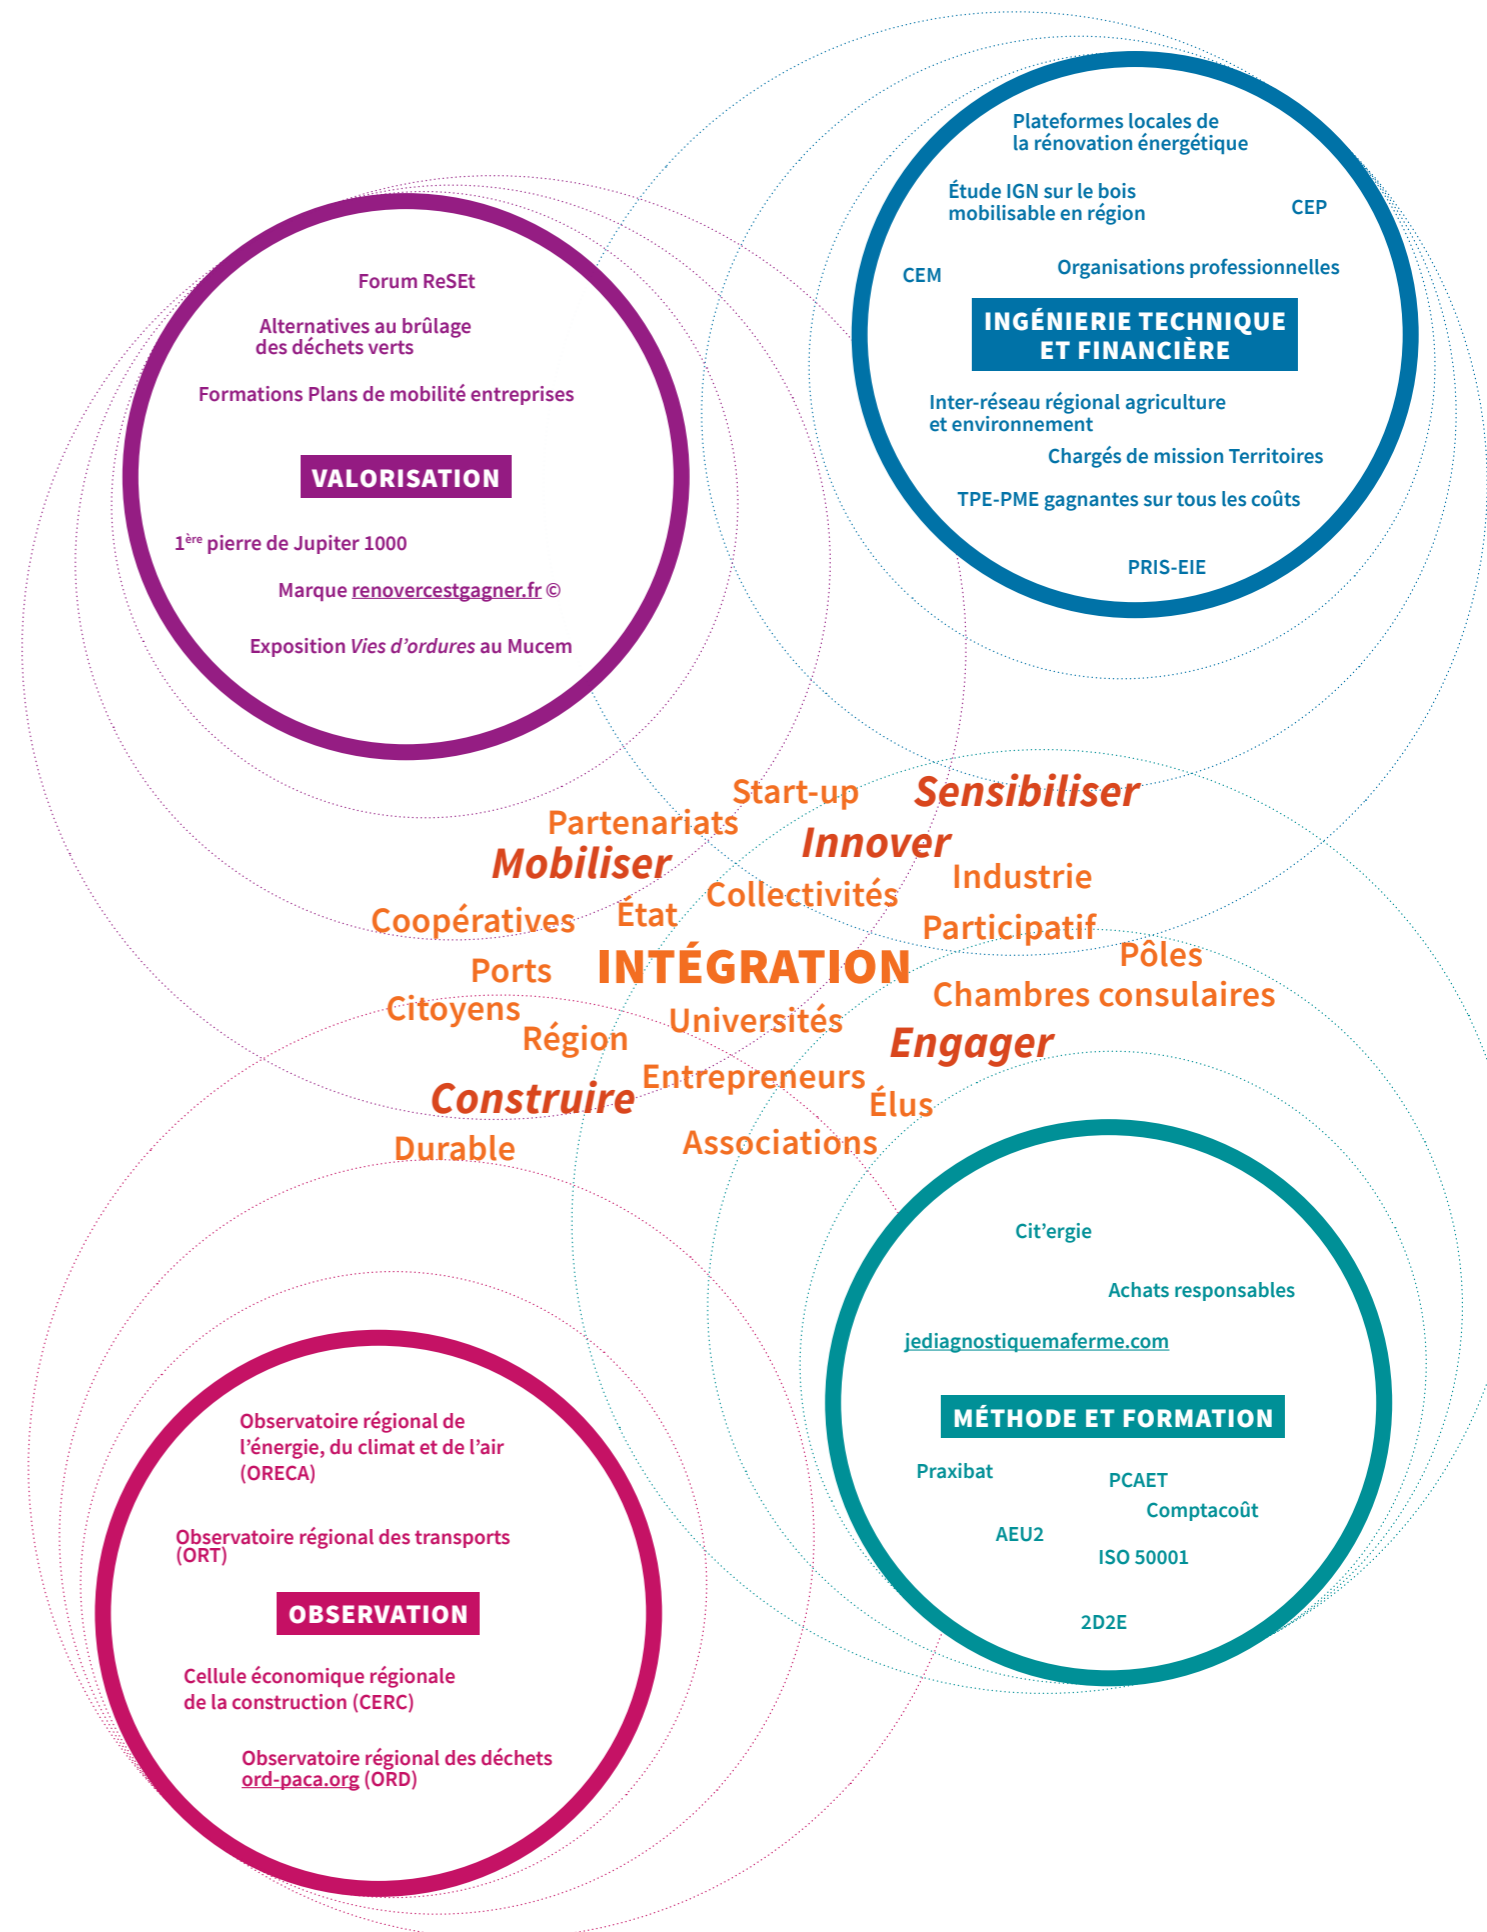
Forum ReSEt

Alternatives au brûlage des déchets verts

Formations Plans de mobilité entreprises

VALORISATION

1$^{ère}$ pierre de Jupiter 1000

Marque renovercestgagner.fr ©

Exposition *Vies d'ordures* au Mucem

Plateformes locales de la rénovation énergétique

Étude IGN sur le bois mobilisable en région

CEP

CEM

Organisations professionnelles

INGÉNIERIE TECHNIQUE ET FINANCIÈRE

Inter-réseau régional agriculture et environnement

Chargés de mission Territoires

TPE-PME gagnantes sur tous les coûts

PRIS-EIE

Start-up
Sensibiliser
Partenariats
Innover
Mobiliser
Industrie
Collectivités
Coopératives
État
Participatif
Pôles
Ports
INTÉGRATION
Chambres consulaires
Citoyens
Universités
Région
Engager
Entrepreneurs
Construire
Élus
Durable
Associations

Cit'ergie

Achats responsables

jediagnostiquemaferme.com

MÉTHODE ET FORMATION

Praxibat

PCAET

Comptacoût

AEU2

ISO 50001

2D2E

Observatoire régional de l'énergie, du climat et de l'air (ORECA)

Observatoire régional des transports (ORT)

OBSERVATION

Cellule économique régionale de la construction (CERC)

Observatoire régional des déchets ord-paca.org (ORD)